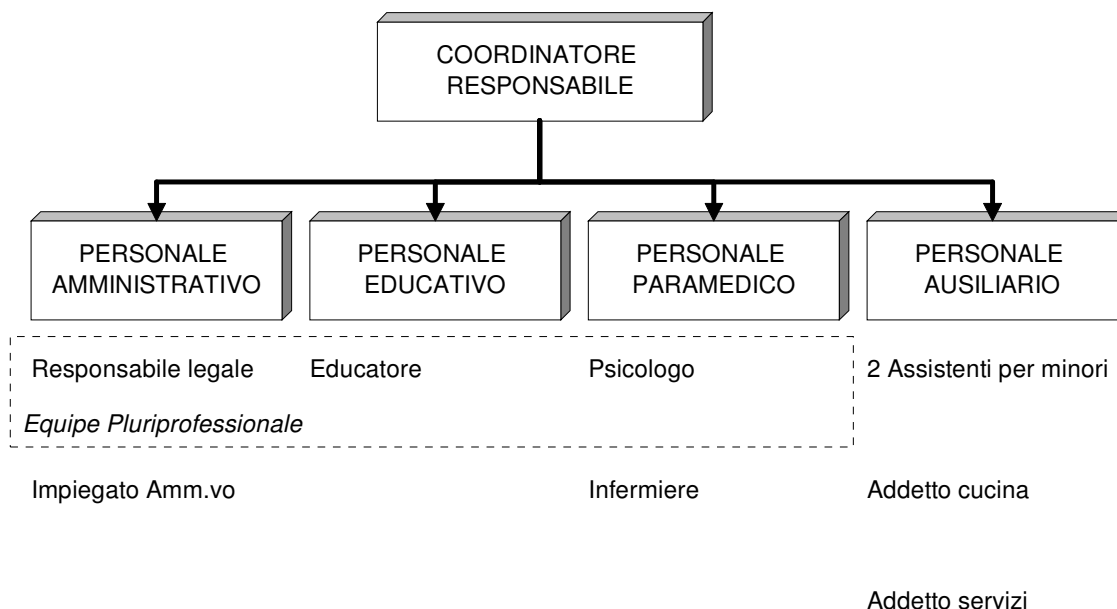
COORDINATORE RESPONSABILE

PERSONALE AMMINISTRATIVO

PERSONALE EDUCATIVO

PERSONALE PARAMEDICO

PERSONALE AUSILIARIO

Responsabile legale

Educatore

Psicologo

2 Assistenti per minori

*Equipe Pluriprofessionale*

Impiegato Amm.vo

Infermiere

Addetto cucina

Addetto servizi